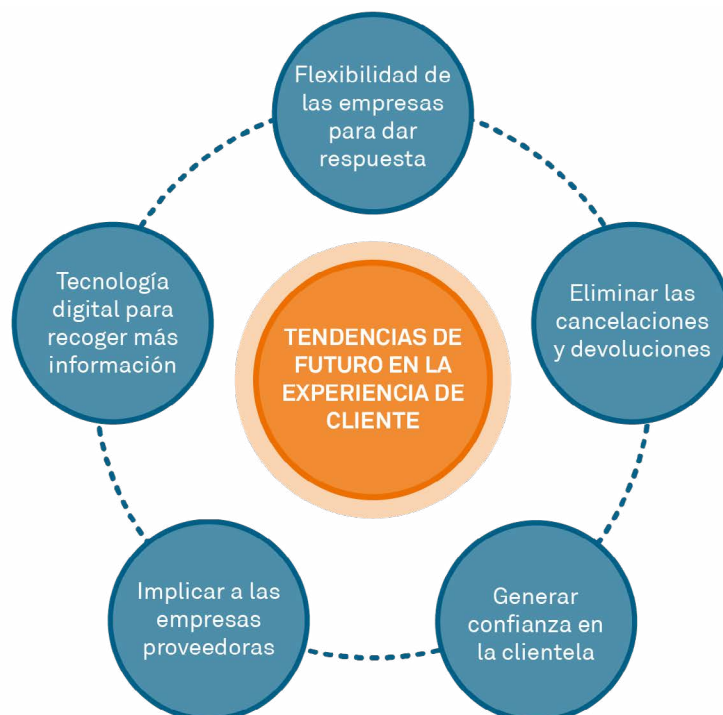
TENDENCIAS DE FUTURO EN LA EXPERIENCIA DE CLIENTE

Flexibilidad de las empresas para dar respuesta

Eliminar las cancelaciones y devoluciones

Generar confianza en la clientela

Implicar a las empresas proveedoras

Tecnología digital para recoger más información